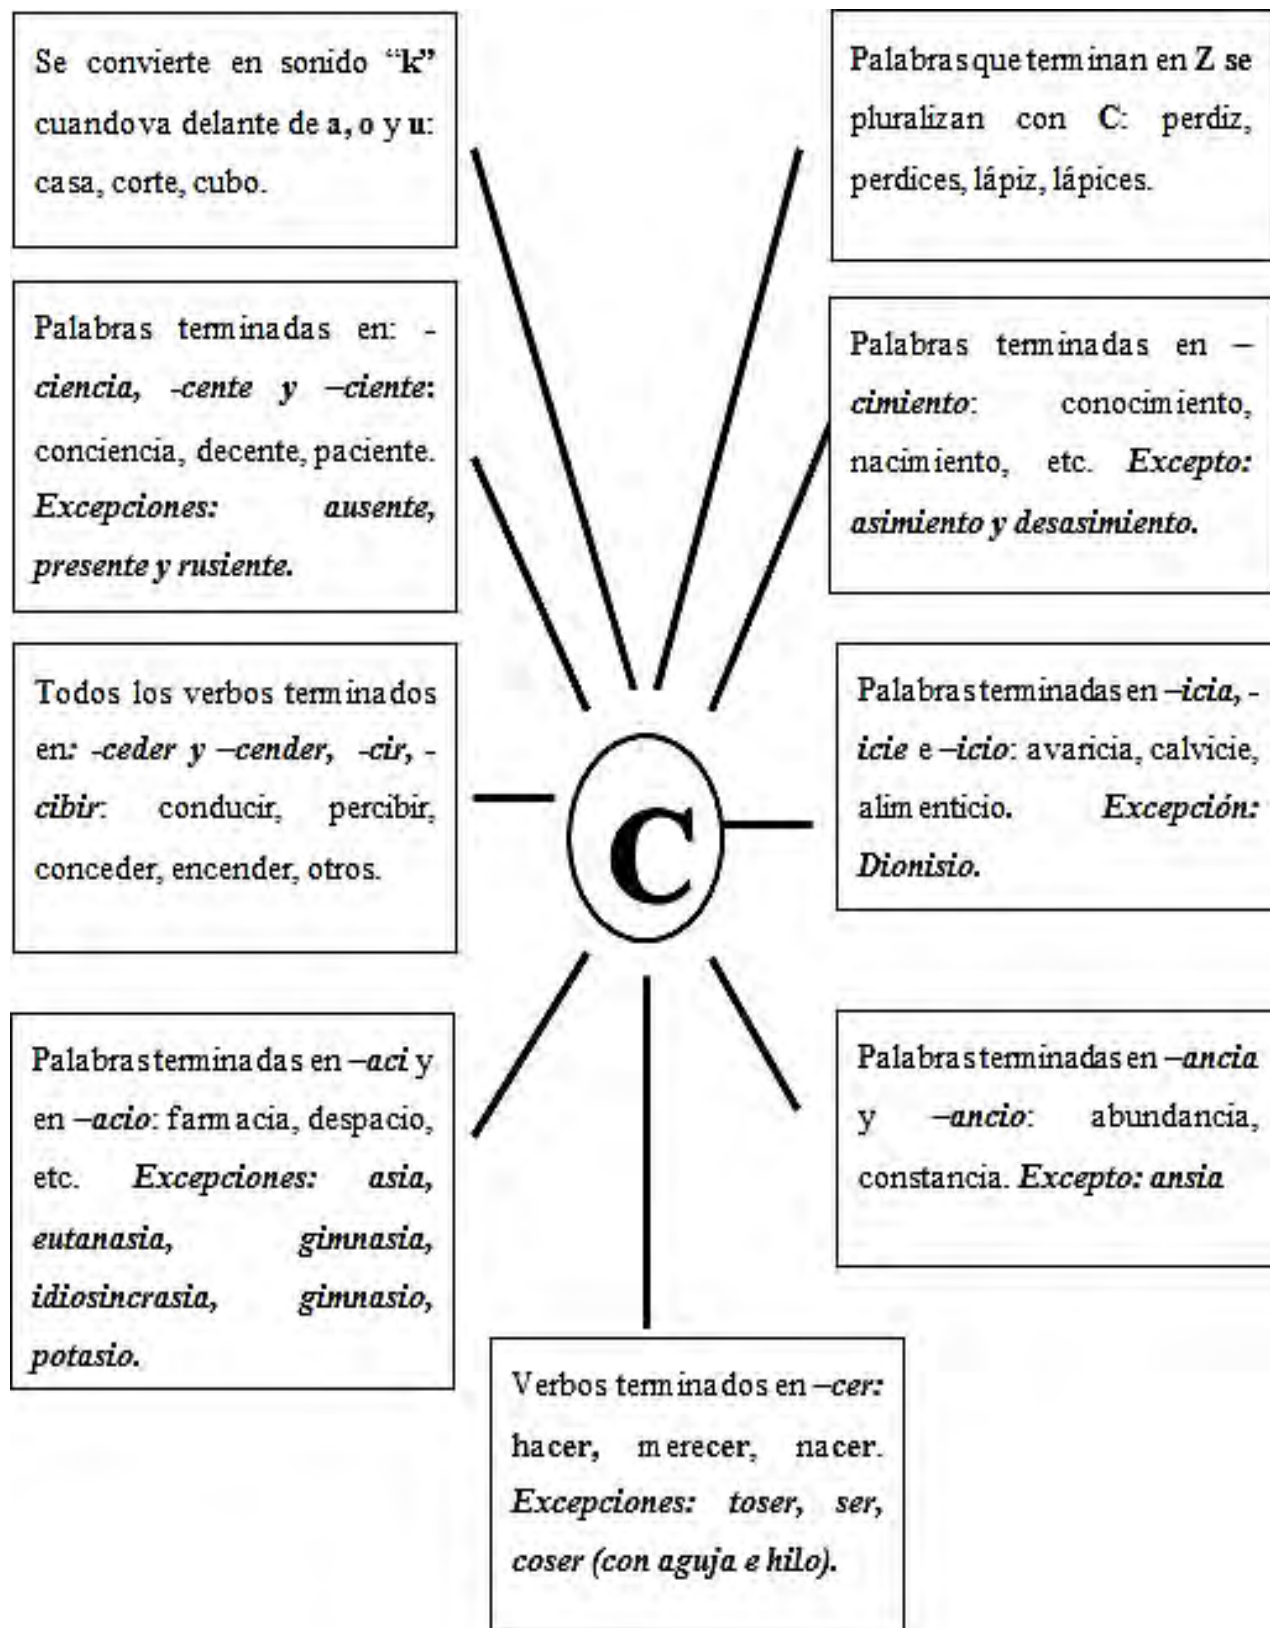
Se convierte en sonido "k" cuando va delante de a, o y u: casa, corte, cubo.

Palabras que terminan en Z se pluralizan con C: perdiz, perdices, lápiz, lápices.

Palabras terminadas en: -ciencia, -cente y –ciente: conciencia, decente, paciente. Excepciones: ausente, presente y rusiente.

Palabras terminadas en –cimiento: conocimiento, nacimiento, etc. Excepto: asimiento y desasimiento.

Todos los verbos terminados en: -ceder y –cender, -cir, -cibir: conducir, percibir, conceder, encender, otros.

C

Palabras terminadas en –icia, -icie e –icio: avaricia, calvicie, alimenticio. Excepción: Dionisio.

Palabras terminadas en –aci y en –acio: farmacia, despacio, etc. Excepciones: asia, eutanasia, gimnasia, idiosincrasia, gimnasio, potasio.

Palabras terminadas en –ancia y –ancio: abundancia, constancia. Excepto: ansia

Verbos terminados en –cer: hacer, merecer, nacer. Excepciones: toser, ser, coser (con aguja e hilo).